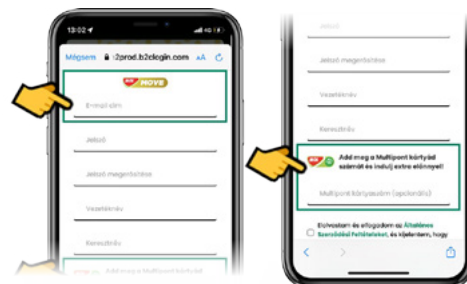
13:02

Mégsem 🔒 i2prod.b2clogin.com AA

MOVE

E-mail cím

Jelszó

Jelszó megerősítése

Vezetéknév

Keresztnév

Add meg a Multipont kártyád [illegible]

Jelszó megerősítése

Vezetéknév

Keresztnév

Add meg a Multipont kártyád számát és indulj extra előnnyel!

Multipont kártyaszám (opcionális)

Elolvastam és elfogadom az Általános Szerződési Feltételeket, és kijelentem, hogy